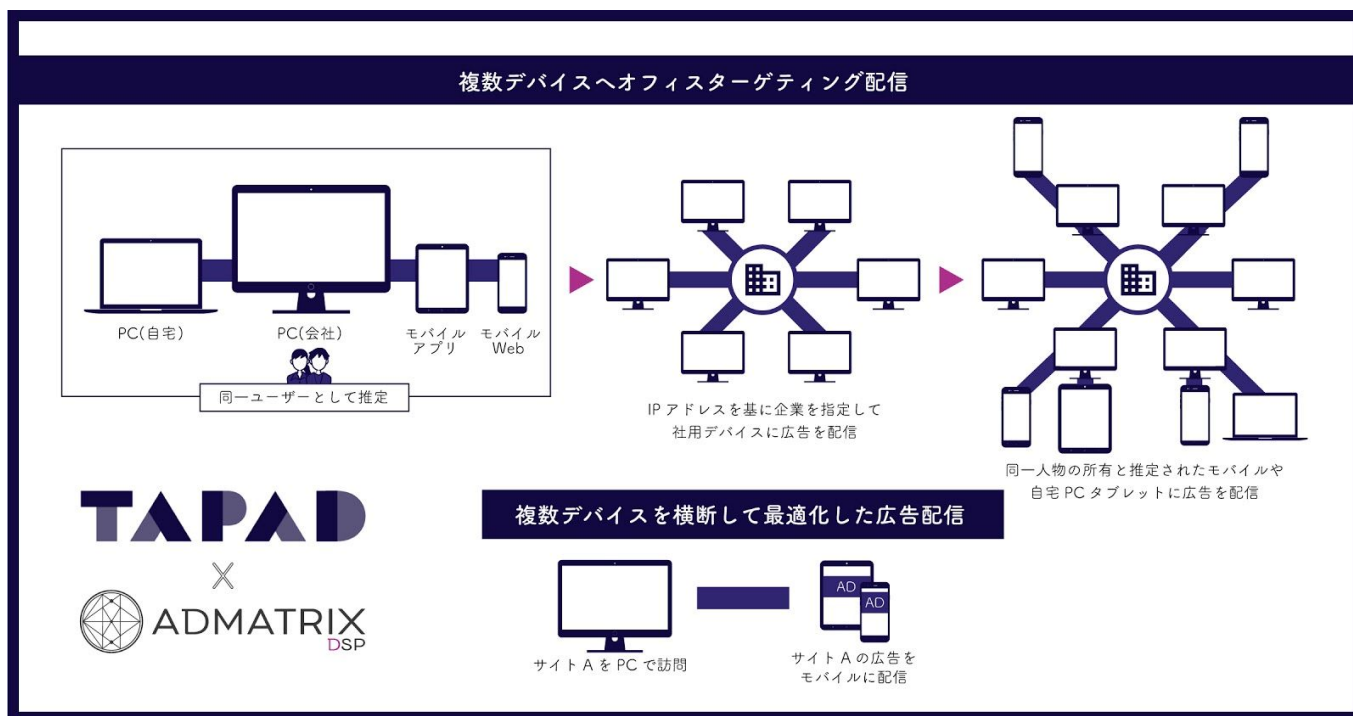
複数デバイスへオフィスターゲティング配信

PC(自宅)

PC(会社)

モバイルアプリ

モバイルWeb

同一ユーザーとして推定

IPアドレスを基に企業を指定して社用デバイスに広告を配信

同一人物の所有と推定されたモバイルや自宅PCタブレットに広告を配信

TAPAD

×

ADMATRIX DSP

複数デバイスを横断して最適化した広告配信

サイトAをPCで訪問

AD

AD

サイトAの広告をモバイルに配信